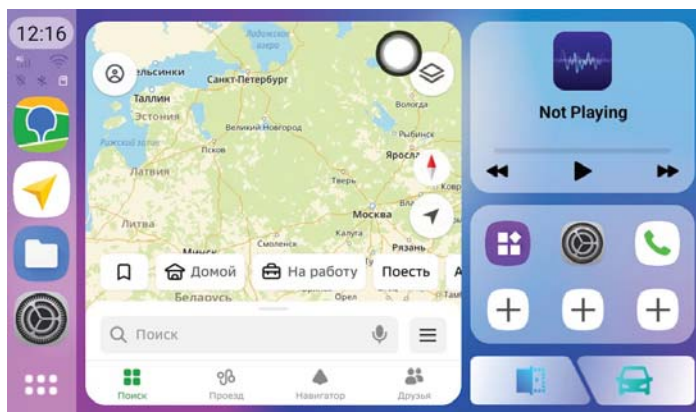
12:16

Ладожское озеро
ельсинки
Санкт-Петербург
Таллин
Эстония
Великий Новгород
Вологда
Рыбинск
Рижский залив
Псков
Яросл
Латвия
Тверь
Костр
Литва
Москва
Калуга
Минск
Смоленск
Рязань
Белорусь
Орел

Домой
На работу
Поесть

Поиск

Поиск
Проезд
Навигатор
Друзья

Not Playing